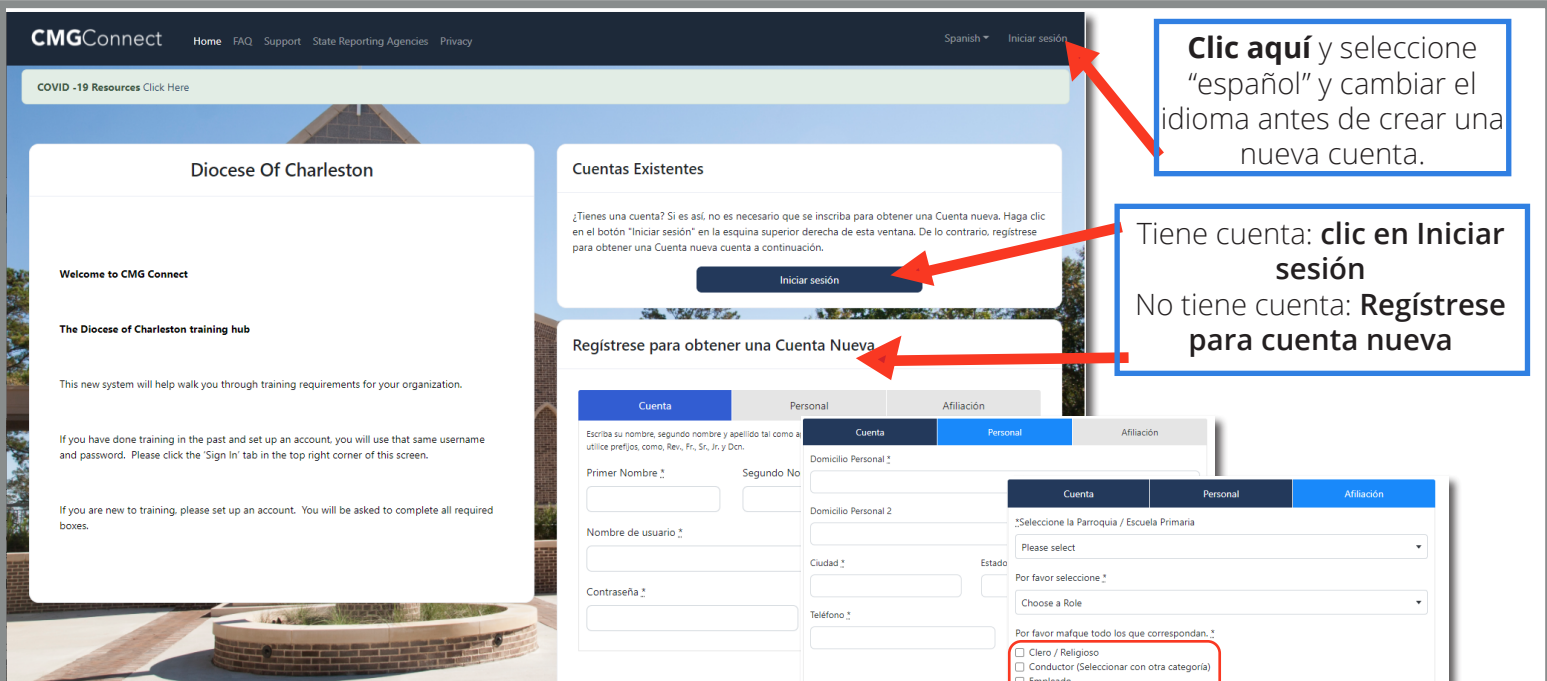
CMGConnect Home FAQ Support State Reporting Agencies Privacy Spanish Iniciar sesión

COVID -19 Resources Click Here

Clic aquí y seleccione "español" y cambiar el idioma antes de crear una nueva cuenta.

Diocese Of Charleston

Welcome to CMG Connect

The Diocese of Charleston training hub

This new system will help walk you through training requirements for your organization.

If you have done training in the past and set up an account, you will use that same username and password. Please click the 'Sign In' tab in the top right corner of this screen.

If you are new to training, please set up an account. You will be asked to complete all required boxes.

Cuentas Existentes

¿Tienes una cuenta? Si es así, no es necesario que se inscriba para obtener una Cuenta nueva. Haga clic en el botón "Iniciar sesión" en la esquina superior derecha de esta ventana. De lo contrario, regístrese para obtener una Cuenta nueva cuenta a continuación.

Iniciar sesión

Tiene cuenta: clic en Iniciar sesión
No tiene cuenta: Regístrese para cuenta nueva

Regístrese para obtener una Cuenta Nueva

Cuenta Personal Afiliación

Escriba su nombre, segundo nombre y apellido tal como a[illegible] utilice prefijos, como, Rev., Fr., Sr., Jr. y Dcn.

Primer Nombre * Segundo No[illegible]

Nombre de usuario *

Contraseña *

Cuenta Personal Afiliación

Domicilio Personal *

Domicilio Personal 2

Ciudad * Estado

Teléfono *

Cuenta Personal Afiliación

*Seleccione la Parroquia / Escuela Primaria

Please select

Por favor seleccione *

Choose a Role

Por favor mafque todo los que correspondan. *

Clero / Religioso
Conductor (Seleccionar con otra categoría)
Empleado